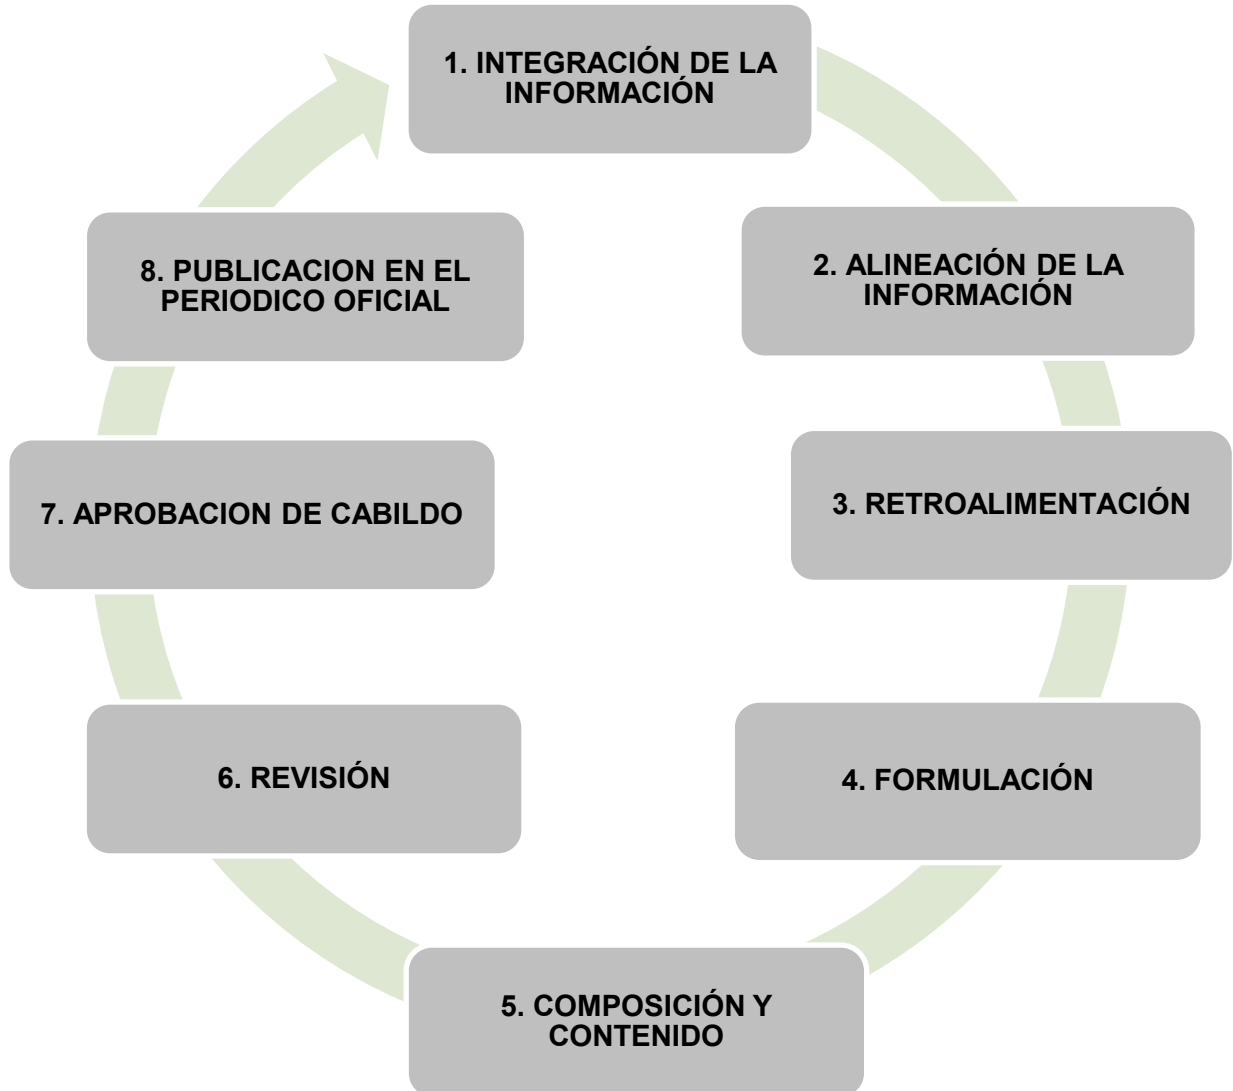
1. INTEGRACIÓN DE LA INFORMACIÓN

2. ALINEACIÓN DE LA INFORMACIÓN

3. RETROALIMENTACIÓN

4. FORMULACIÓN

5. COMPOSICIÓN Y CONTENIDO

6. REVISIÓN

7. APROBACION DE CABILDO

8. PUBLICACION EN EL PERIODICO OFICIAL